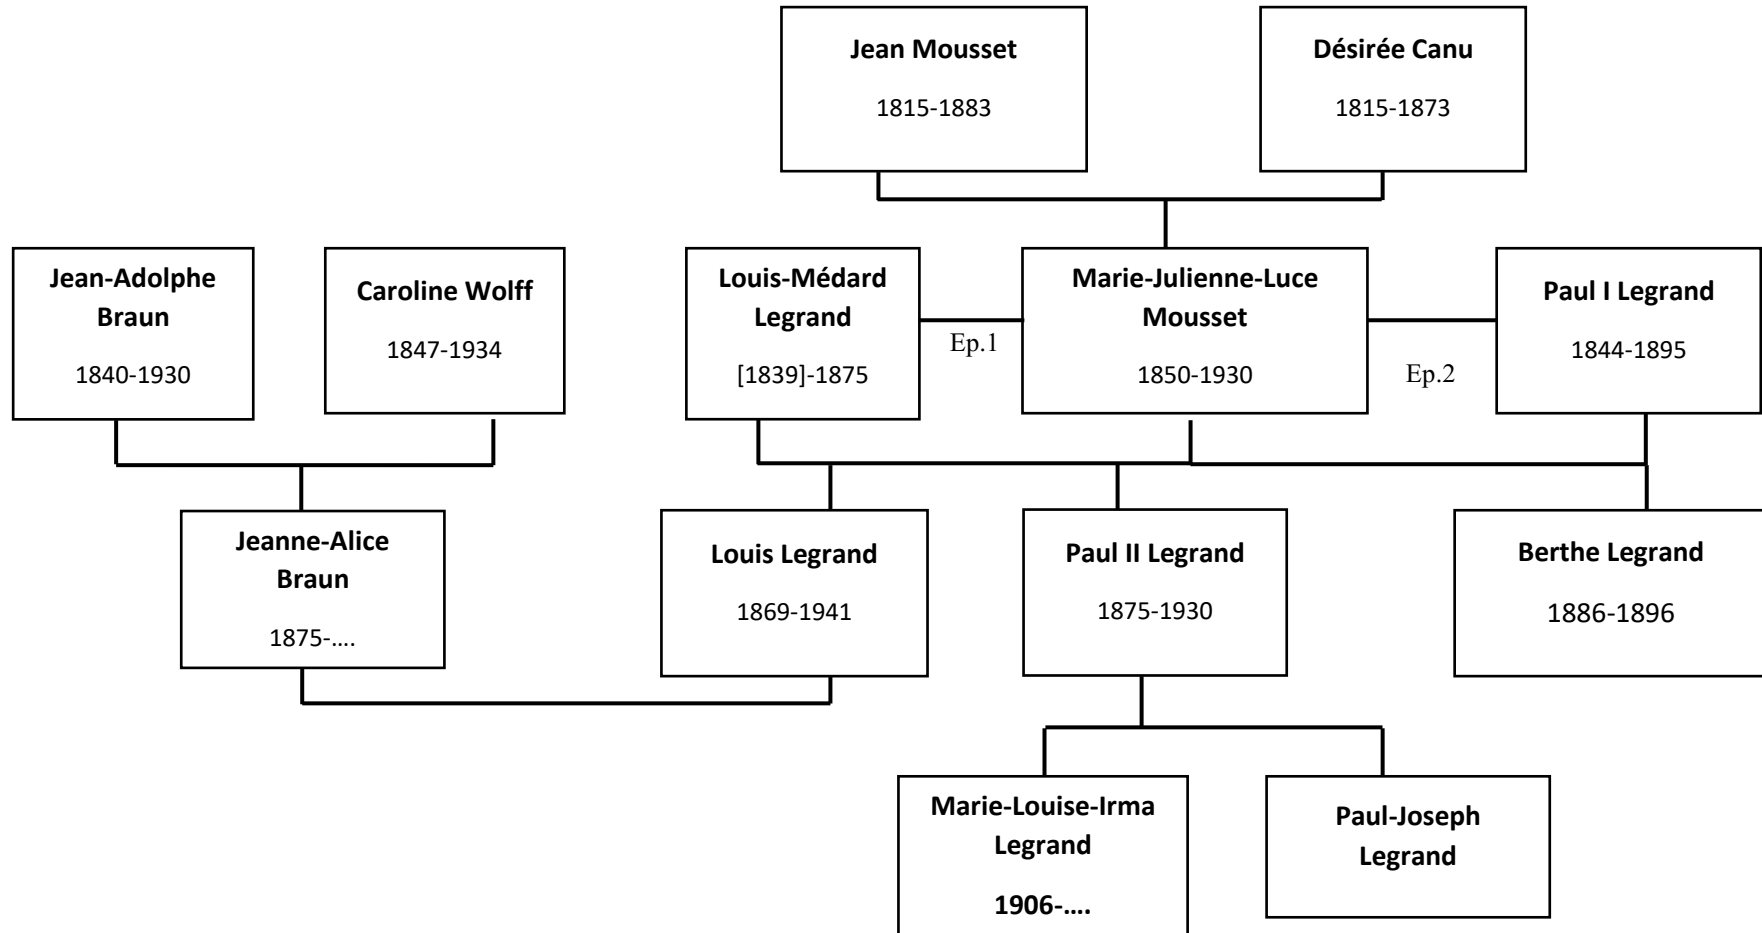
Jean Mousset
1815-1883

Désirée Canu
1815-1873

Jean-Adolphe Braun
1840-1930

Caroline Wolff
1847-1934

Louis-Médard Legrand
[1839]-1875

Ep.1

Marie-Julienne-Luce Mousset
1850-1930

Ep.2

Paul I Legrand
1844-1895

Jeanne-Alice Braun
1875-….

Louis Legrand
1869-1941

Paul II Legrand
1875-1930

Berthe Legrand
1886-1896

Marie-Louise-Irma Legrand
1906-….

Paul-Joseph Legrand